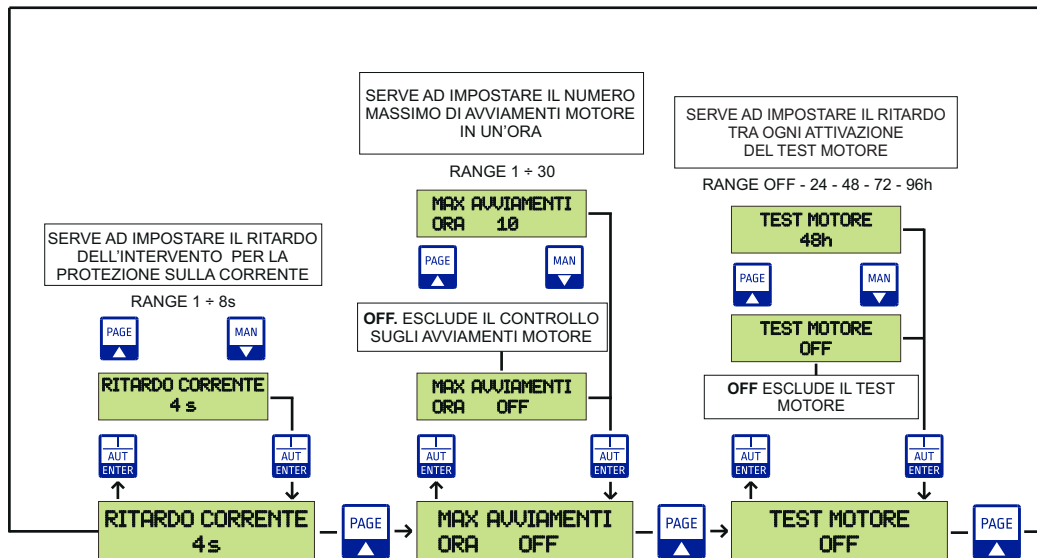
SERVE AD IMPOSTARE IL NUMERO MASSIMO DI AVVIAMENTI MOTORE IN UN'ORA

RANGE 1 ÷ 30

MAX AVVIAMENTI
ORA 10

PAGE

MAN

OFF. ESCLUDE IL CONTROLLO SUGLI AVVIAMENTI MOTORE

MAX AVVIAMENTI
ORA OFF

SERVE AD IMPOSTARE IL RITARDO TRA OGNI ATTIVAZIONE DEL TEST MOTORE

RANGE OFF - 24 - 48 - 72 - 96h

TEST MOTORE
48h

PAGE

MAN

TEST MOTORE
OFF

OFF ESCLUDE IL TEST MOTORE

SERVE AD IMPOSTARE IL RITARDO DELL'INTERVENTO PER LA PROTEZIONE SULLA CORRENTE

RANGE 1 ÷ 8s

PAGE

MAN

RITARDO CORRENTE
4 s

AUT ENTER

AUT ENTER

AUT ENTER

AUT ENTER

AUT ENTER

AUT ENTER

RITARDO CORRENTE
4s

PAGE

MAX AVVIAMENTI
ORA OFF

PAGE

TEST MOTORE
OFF

PAGE